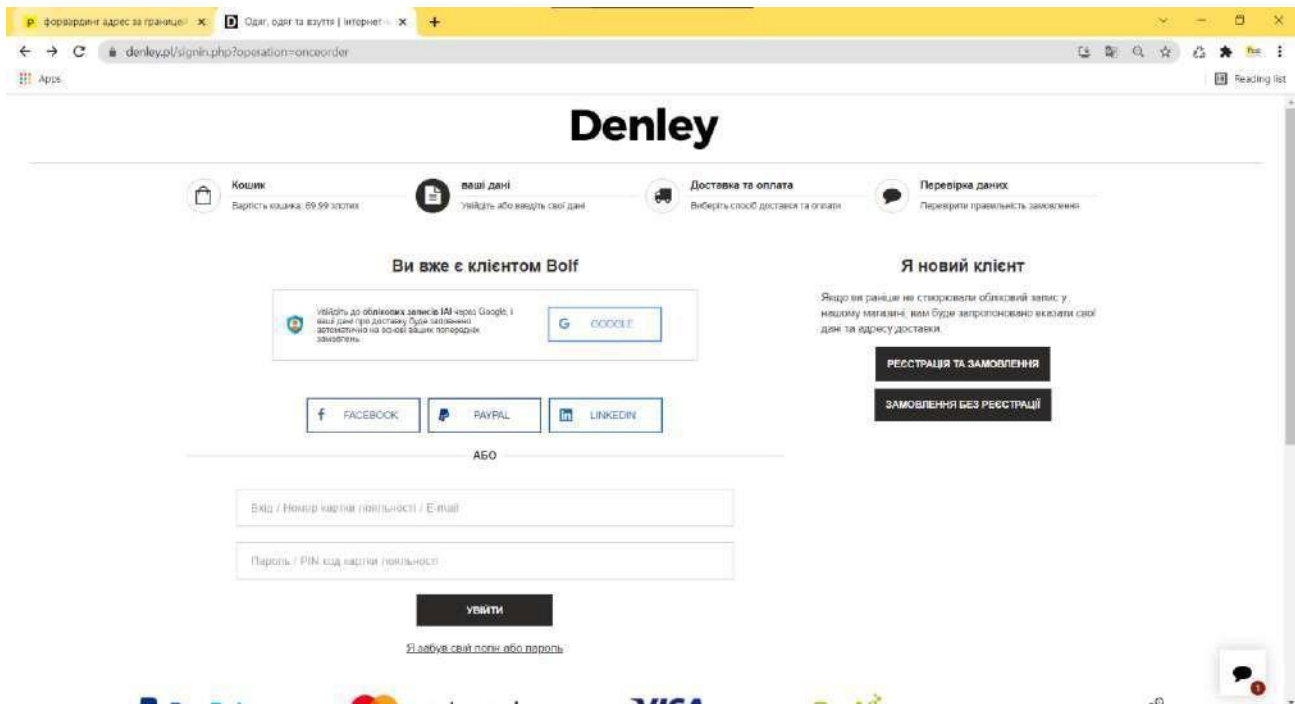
форвардинг адрес за границей ×
Одяг, одяг та взуття | інтернет ×
+
denley.pl/signin.php?operation=onceorder
Apps
Reading list

Denley

Кошик
Вартість кошика: 69.99 злотих

ваші дані
Увійдіть або введіть свої дані

Доставка та оплата
Виберіть спосіб доставки та оплати

Перевірка даних
Перевірте правильність замовлення

Ви вже є клієнтом Bolf

Увійдіть до облікових записів IAI через Google, і ваші дані про доставку буде заповнено автоматично на основі ваших попередніх замовлень

GOOGLE

FACEBOOK
PAYPAL
LINKEDIN

АБО

Вхід / Номер картки лояльності / E-mail

Пароль / PIN код картки лояльності

УВІЙТИ

Я забув свій логін або пароль

Я новий клієнт

Якщо ви раніше не створювали обліковий запис у нашому магазині, вам буде запропоновано вказати свої дані та адресу доставки.

РЕЄСТРАЦІЯ ТА ЗАМОВЛЕННЯ

ЗАМОВЛЕННЯ БЕЗ РЕЄСТРАЦІЇ

1